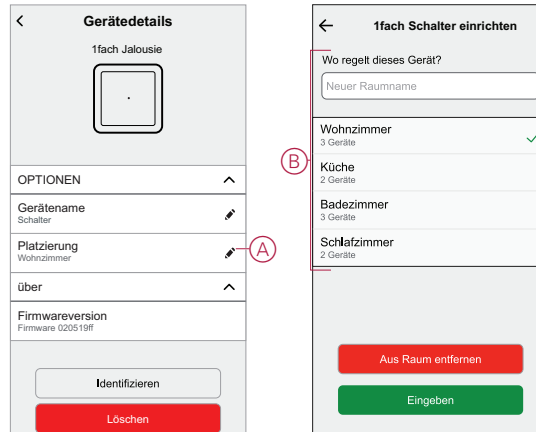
<
Gerätedetails
1fach Jalousie

OPTIONEN

Gerätename
Schalter

Platzierung
Wohnzimmer

A

über

Firmwareversion
Firmware 020519ff

Identifizieren

Löschen

←
1fach Schalter einrichten

Wo regelt dieses Gerät?

Neuer Raumname

B

Wohnzimmer
3 Geräte

Küche
2 Geräte

Badezimmer
3 Geräte

Schlafzimmer
2 Geräte

Aus Raum entfernen

Eingeben